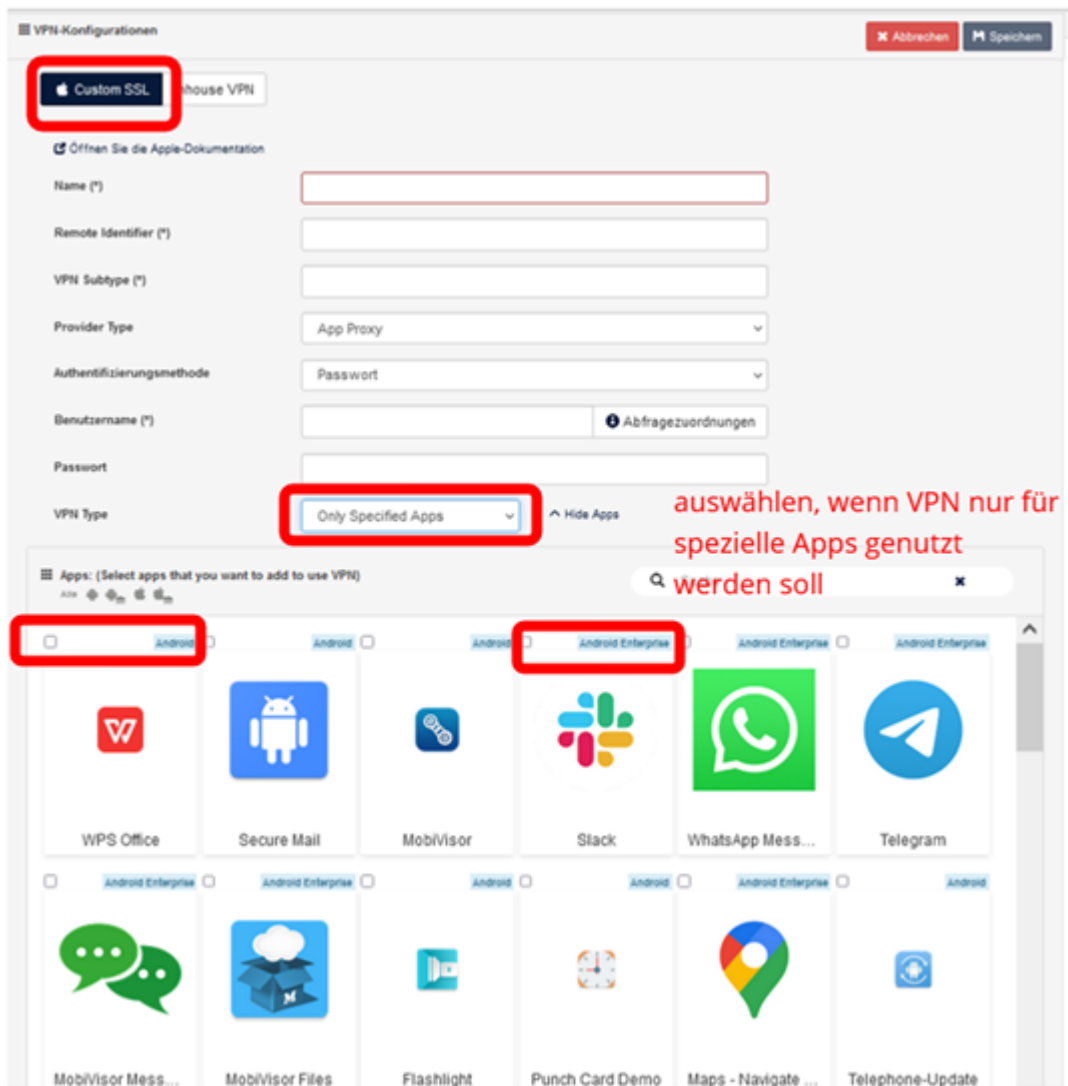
VPN-Konfigurationen

Abbrechen Speichern

Custom SSL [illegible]house VPN

Öffnen Sie die Apple-Dokumentation

Name (*)

Remote Identifier (*)

VPN Subtype (*)

Provider Type App Proxy

Authentifizierungsmethode Passwort

Benutzername (*) Abfragezuordnungen

Passwort

VPN Type Only Specified Apps ^ Hide Apps

auswählen, wenn VPN nur für spezielle Apps genutzt werden soll

Apps: (Select apps that you want to add to use VPN)

Alle

Android Android Android Android Enterprise Android Enterprise Android Enterprise

WPS Office Secure Mail MobiVisor Slack WhatsApp Mess... Telegram

Android Enterprise Android Enterprise Android Android Android Enterprise Android

MobiVisor Mess... MobiVisor Files Flashlight Punch Card Demo Maps - Navigate ... Telephone-Update